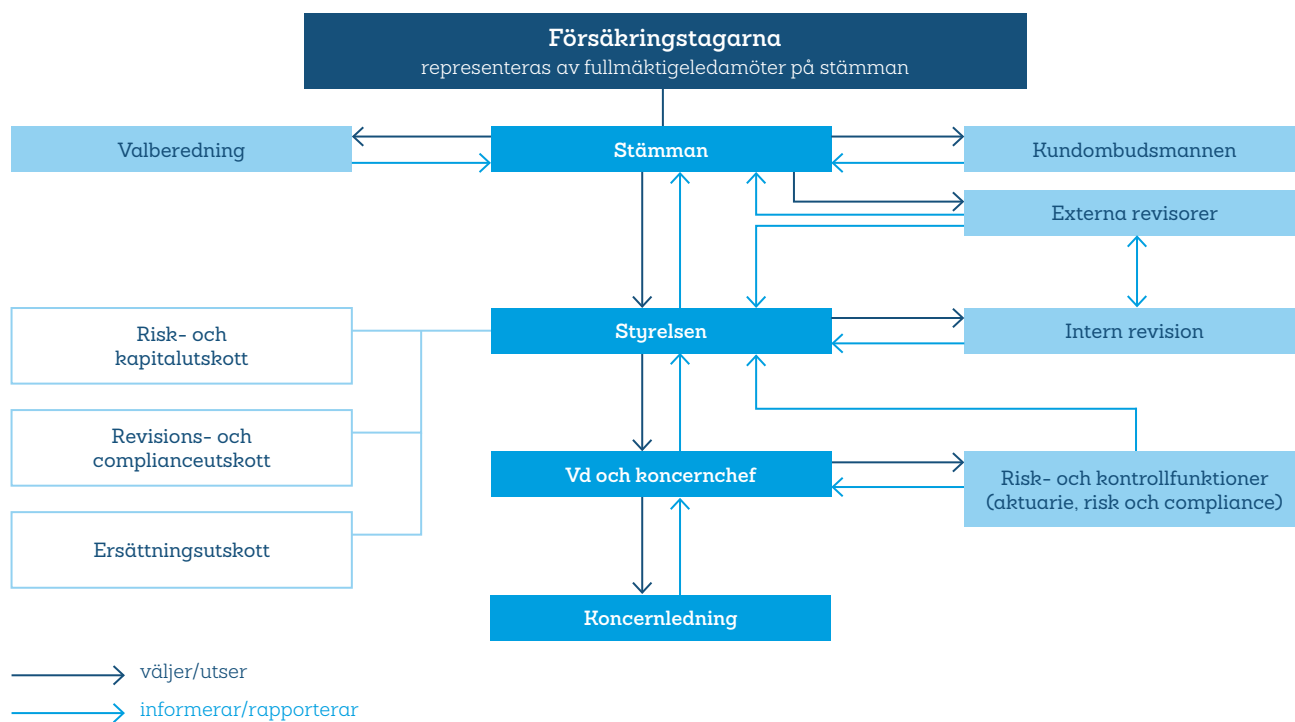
Försäkringstagarna
representeras av fullmäktigeledamöter på stämman

Valberedning

Stämman

Kundombudsmannen

Externa revisorer

Risk- och kapitalutskott

Styrelsen

Intern revision

Revisions- och complianceutskott

Vd och koncernchef

Risk- och kontrollfunktioner (aktuarie, risk och compliance)

Ersättningsutskott

Koncernledning

väljer/utser

informerar/rapporterar